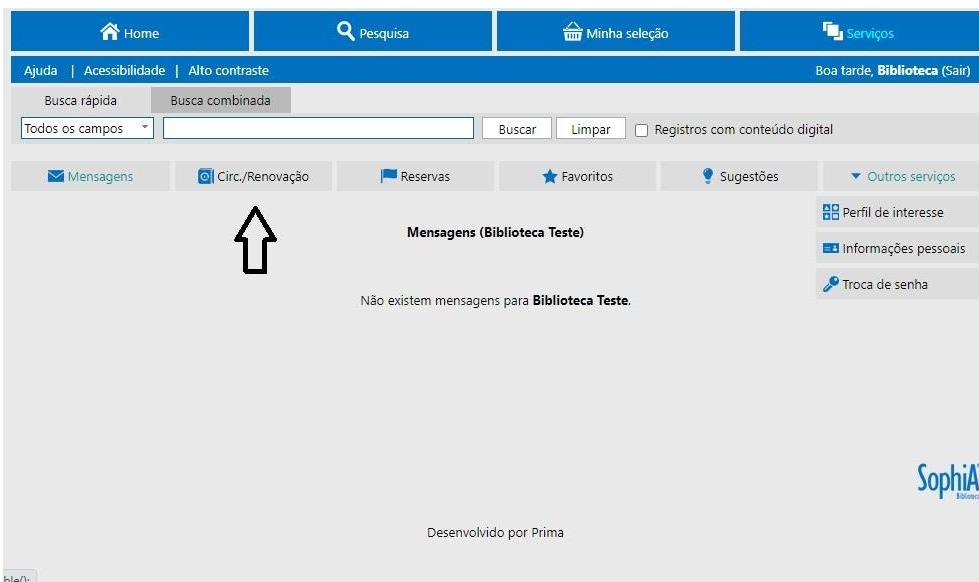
Home
Pesquisa
Minha seleção
Serviços

Ajuda | Acessibilidade | Alto contraste
Boa tarde, **Biblioteca** (Sair)

Busca rápida
Busca combinada

Todos os campos
Buscar
Limpar
Registros com conteúdo digital

Mensagens
Circ./Renovação
Reservas
Favoritos
Sugestões
Outros serviços

Perfil de interesse
Informações pessoais
Troca de senha

**Mensagens (Biblioteca Teste)**

Não existem mensagens para **Biblioteca Teste**.

SophiA
Bibliote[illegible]

Desenvolvido por Prima

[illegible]ble():